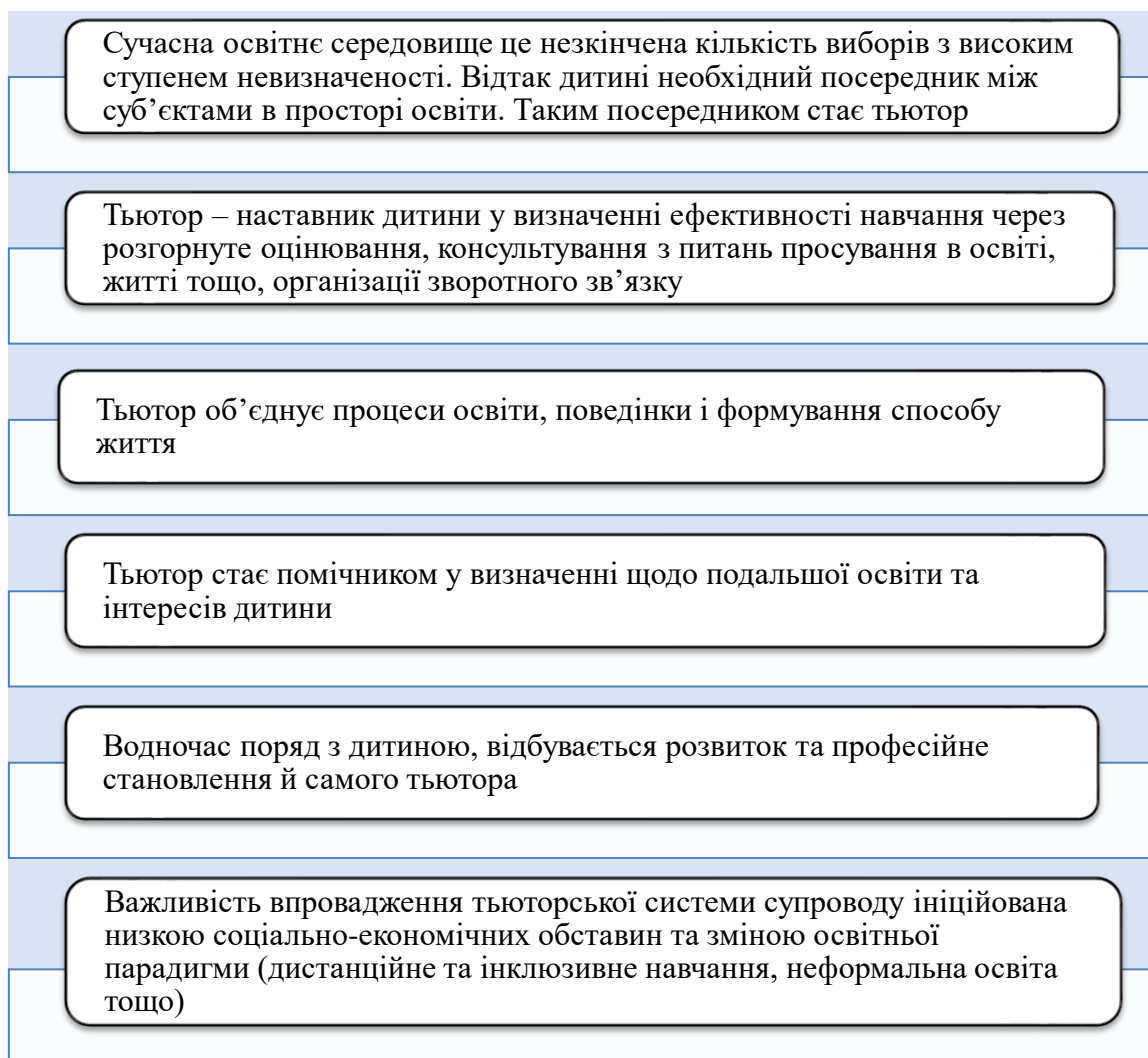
Сучасна освітнє середовище це незкінчена кількість виборів з високим ступенем невизначеності. Відтак дитині необхідний посередник між суб'єктами в просторі освіти. Таким посередником стає тьютор

Тьютор – наставник дитини у визначенні ефективності навчання через розгорнуте оцінювання, консультування з питань просування в освіті, житті тощо, організації зворотного зв'язку

Тьютор об'єднує процеси освіти, поведінки і формування способу життя

Тьютор стає помічником у визначенні щодо подальшої освіти та інтересів дитини

Водночас поряд з дитиною, відбувається розвиток та професійне становлення й самого тьютора

Важливість впровадження тьюторської системи супроводу ініційована низкою соціально-економічних обставин та зміною освітньої парадигми (дистанційне та інклюзивне навчання, неформальна освіта тощо)